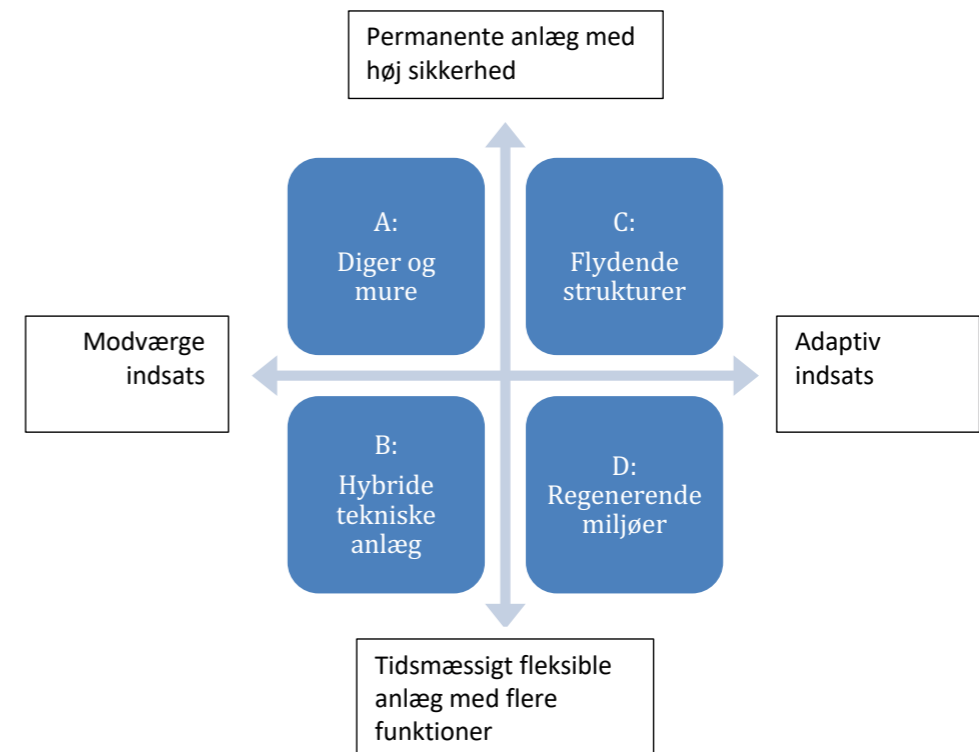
Permanente anlæg med høj sikkerhed

A:
Diger og mure

C:
Flydende strukturer

Modværge indsats

Adaptiv indsats

B:
Hybride tekniske anlæg

D:
Regenerende miljøer

Tidsmæssigt fleksible anlæg med flere funktioner